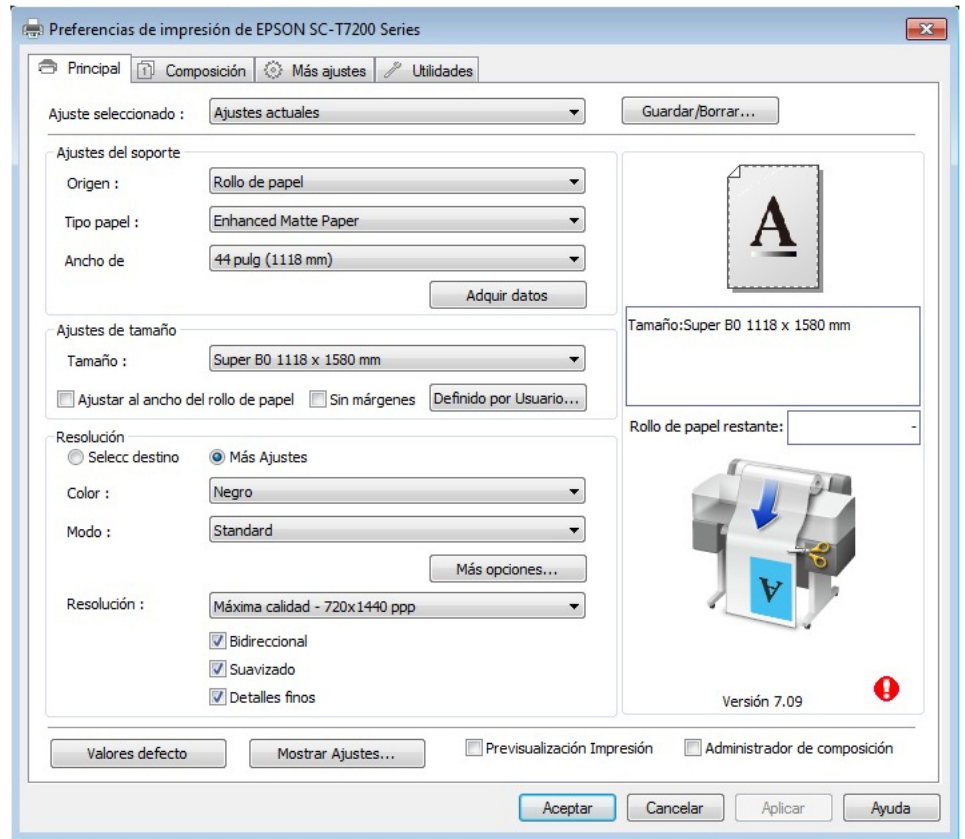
Preferencias de impresión de EPSON SC-T7200 Series

Principal | Composición | Más ajustes | Utilidades

Ajuste seleccionado : Ajustes actuales
Guardar/Borrar...

Ajustes del soporte
Origen : Rollo de papel
Tipo papel : Enhanced Matte Paper
Ancho de 44 pulg (1118 mm)
Adquir datos

Ajustes de tamaño
Tamaño : Super B0 1118 x 1580 mm
Ajustar al ancho del rollo de papel
Sin márgenes
Definido por Usuario...

Resolución
Selecc destino
Más Ajustes
Color : Negro
Modo : Standard
Más opciones...
Resolución : Máxima calidad - 720x1440 ppp
Bidireccional
Suavizado
Detalles finos

A

Tamaño:Super B0 1118 x 1580 mm

Rollo de papel restante: -

A

Versión 7.09

Valores defecto
Mostrar Ajustes...
Previsualización Impresión
Administrador de composición

Aceptar
Cancelar
Aplicar
Ayuda